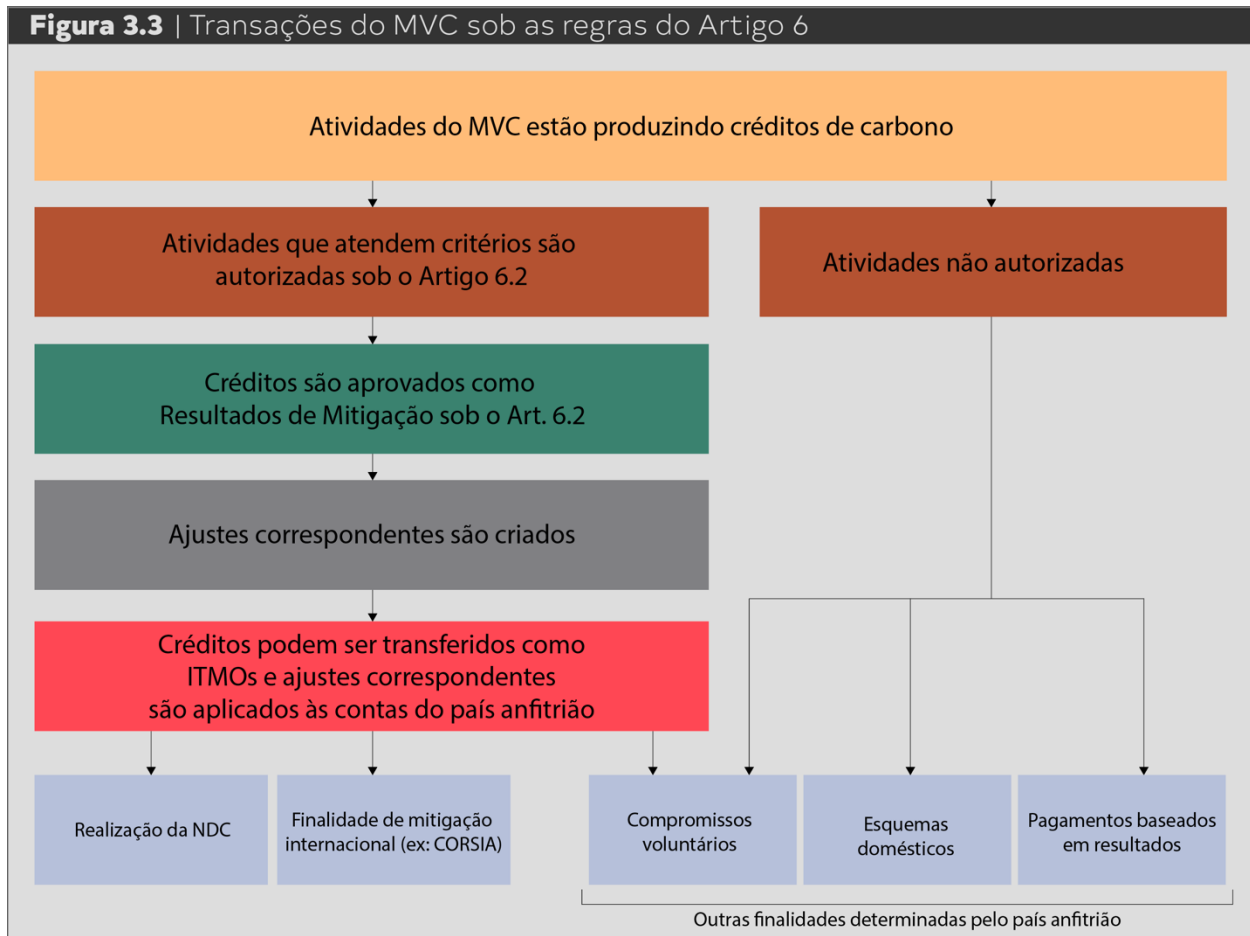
**Figura 3.3** | Transações do MVC sob as regras do Artigo 6

Atividades do MVC estão produzindo créditos de carbono

Atividades que atendem critérios são autorizadas sob o Artigo 6.2

Atividades não autorizadas

Créditos são aprovados como Resultados de Mitigação sob o Art. 6.2

Ajustes correspondentes são criados

Créditos podem ser transferidos como ITMOs e ajustes correspondentes são aplicados às contas do país anfitrião

Realização da NDC

Finalidade de mitigação internacional (ex: CORSIA)

Compromissos voluntários

Esquemas domésticos

Pagamentos baseados em resultados

Outras finalidades determinadas pelo país anfitrião